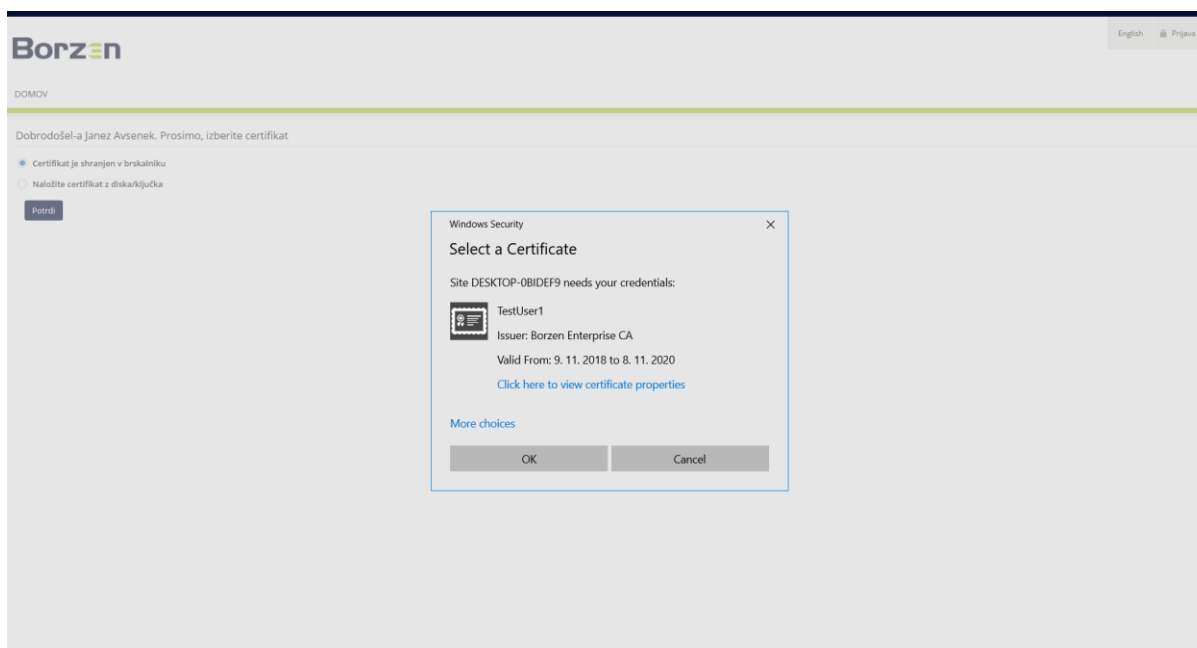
Borzen

English Prijava

DOMOV

Dobrodošel-a Janez Avsenek. Prosimo, izberite certifikat

Certifikat je shranjen v brskalniku

Naložite certifikat z diska/ključka

Potrdi

Windows Security

Select a Certificate

Site DESKTOP-0BIDEF9 needs your credentials:

TestUser1

Issuer: Borzen Enterprise CA

Valid From: 9. 11. 2018 to 8. 11. 2020

Click here to view certificate properties

More choices

OK

Cancel